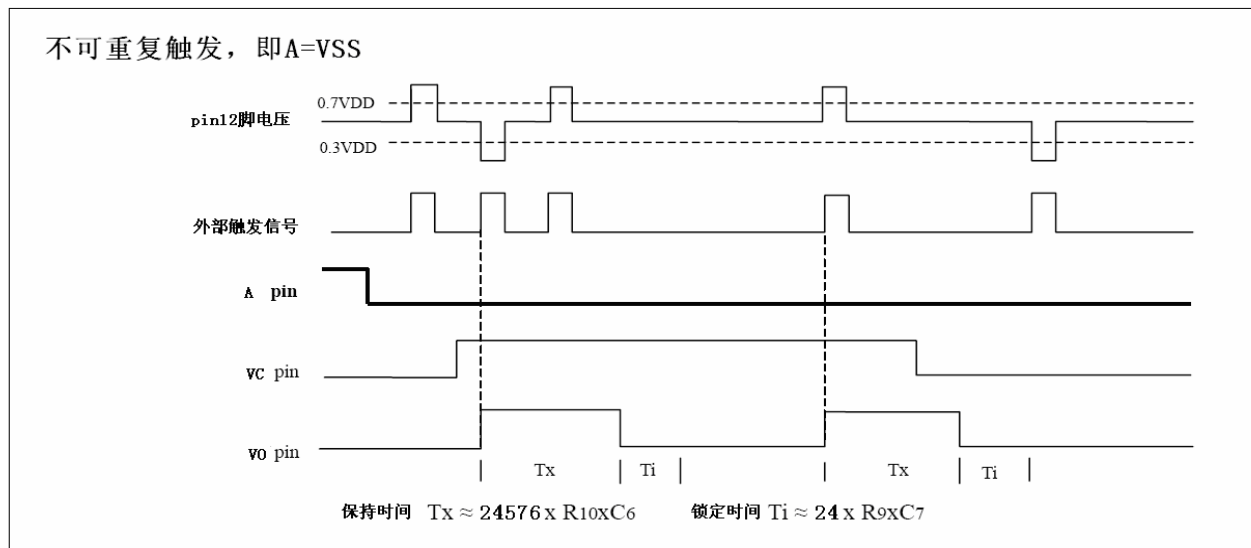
不可重复触发，即A=VSS

0.7VDD

pin12脚电压

0.3VDD

外部触发信号

A pin

VC pin

VO pin

Tx

Ti

Tx

Ti

保持时间 $Tx \approx 24576 \times R_{10} \times C_6$ 锁定时间 $Ti \approx 24 \times R_9 \times C_7$